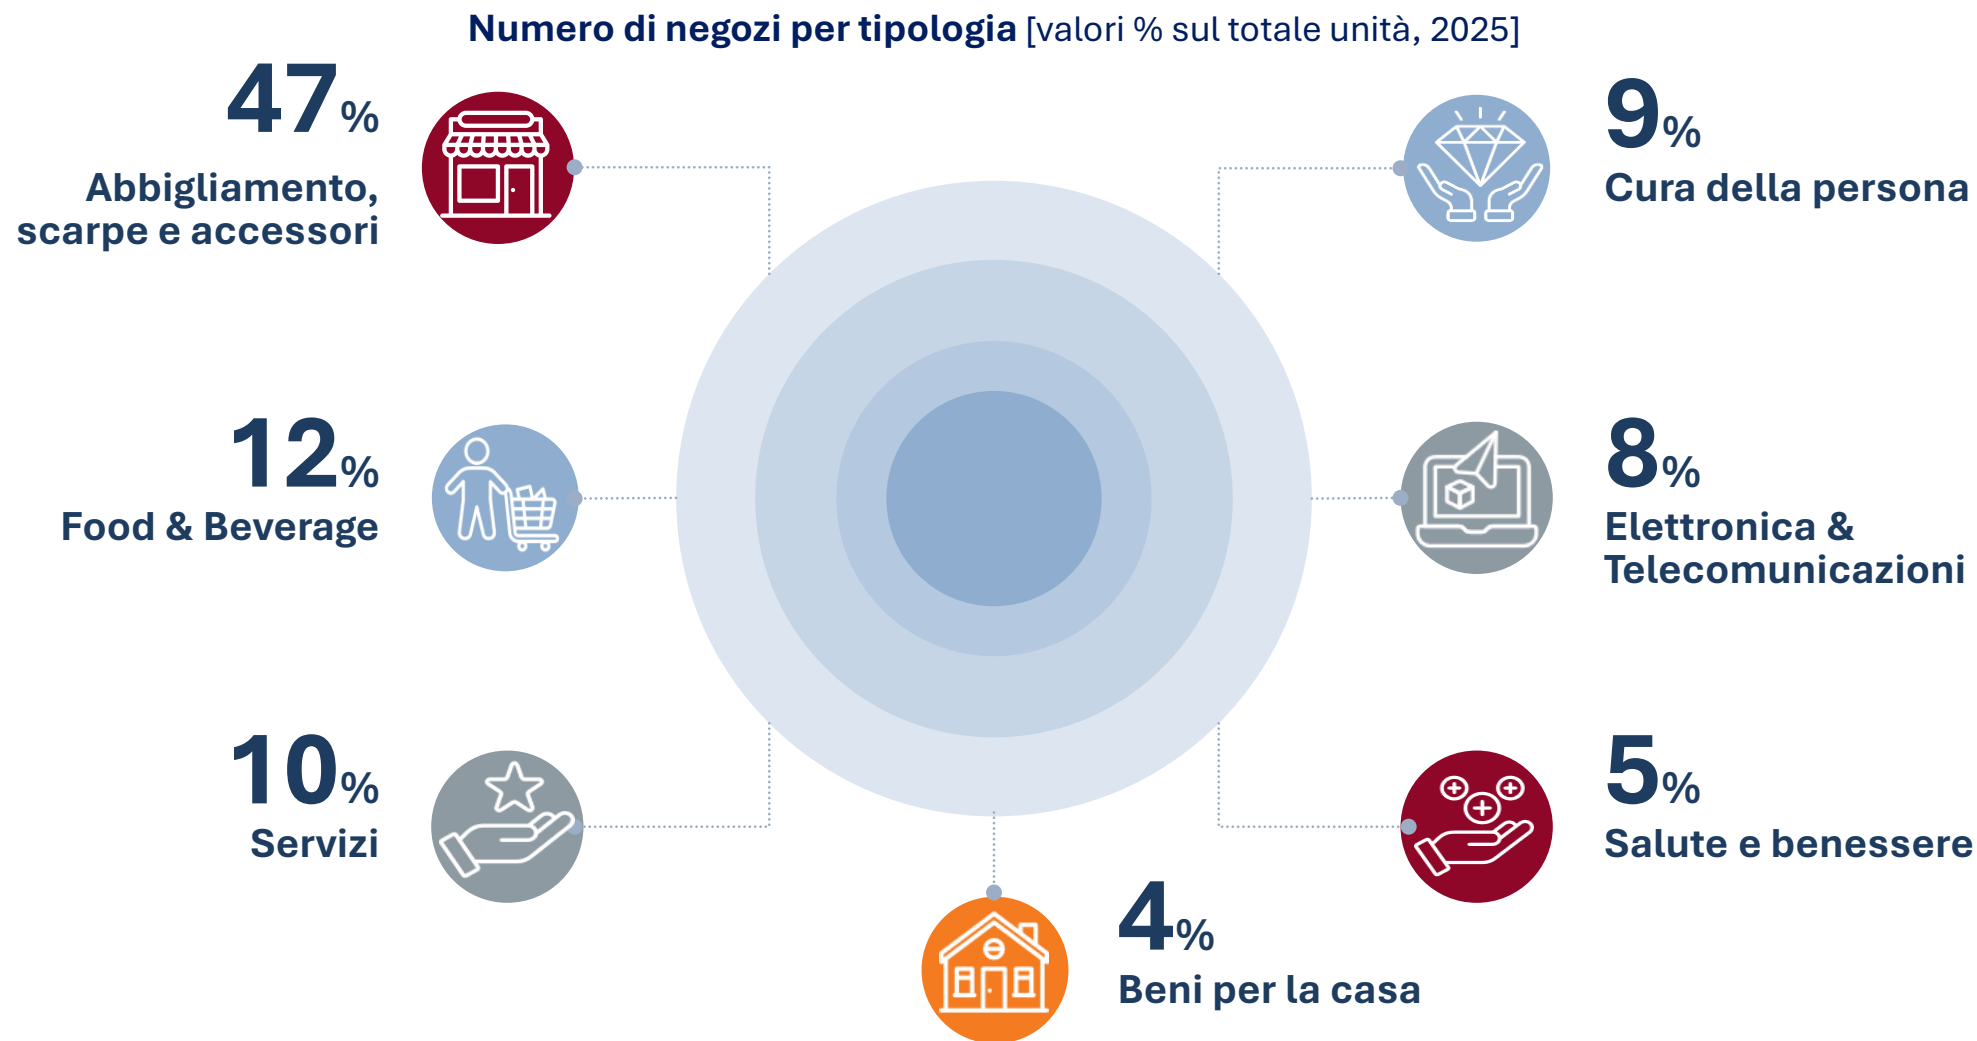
**Numero di negozi per tipologia** [valori % sul totale unità, 2025]

47%
Abbigliamento, scarpe e accessori

12%
Food & Beverage

10%
Servizi

4%
Beni per la casa

9%
Cura della persona

8%
Elettronica & Telecomunicazioni

5%
Salute e benessere